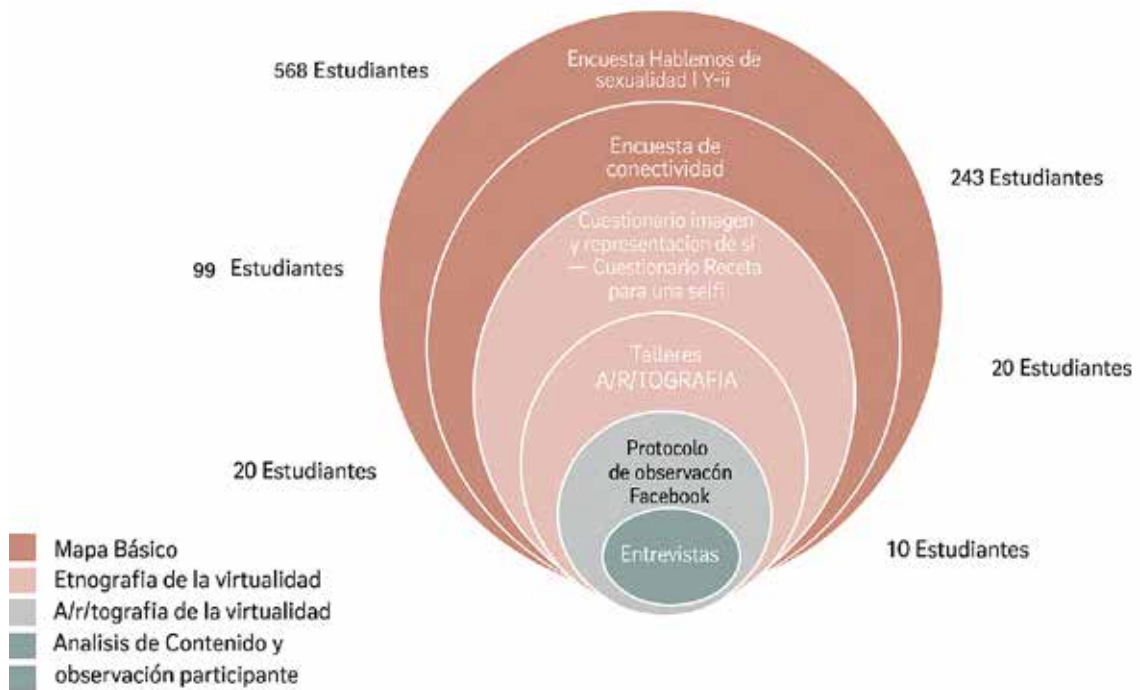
568 Estudiantes

Encuesta Hablemos de sexualidad I Y-ii

Encuesta de conectividad

243 Estudiantes

Cuestionario imagen y representación de sí — Cuestionario Receta para una selfi

99 Estudiantes

Talleres A/R/TOGRAFIA

20 Estudiantes

20 Estudiantes

Protocolo de observacón Facebook

Entrevistas

10 Estudiantes

Mapa Básico
Etnografía de la virtualidad
A/r/tografía de la virtualidad
Analisis de Contenido y
observación participante